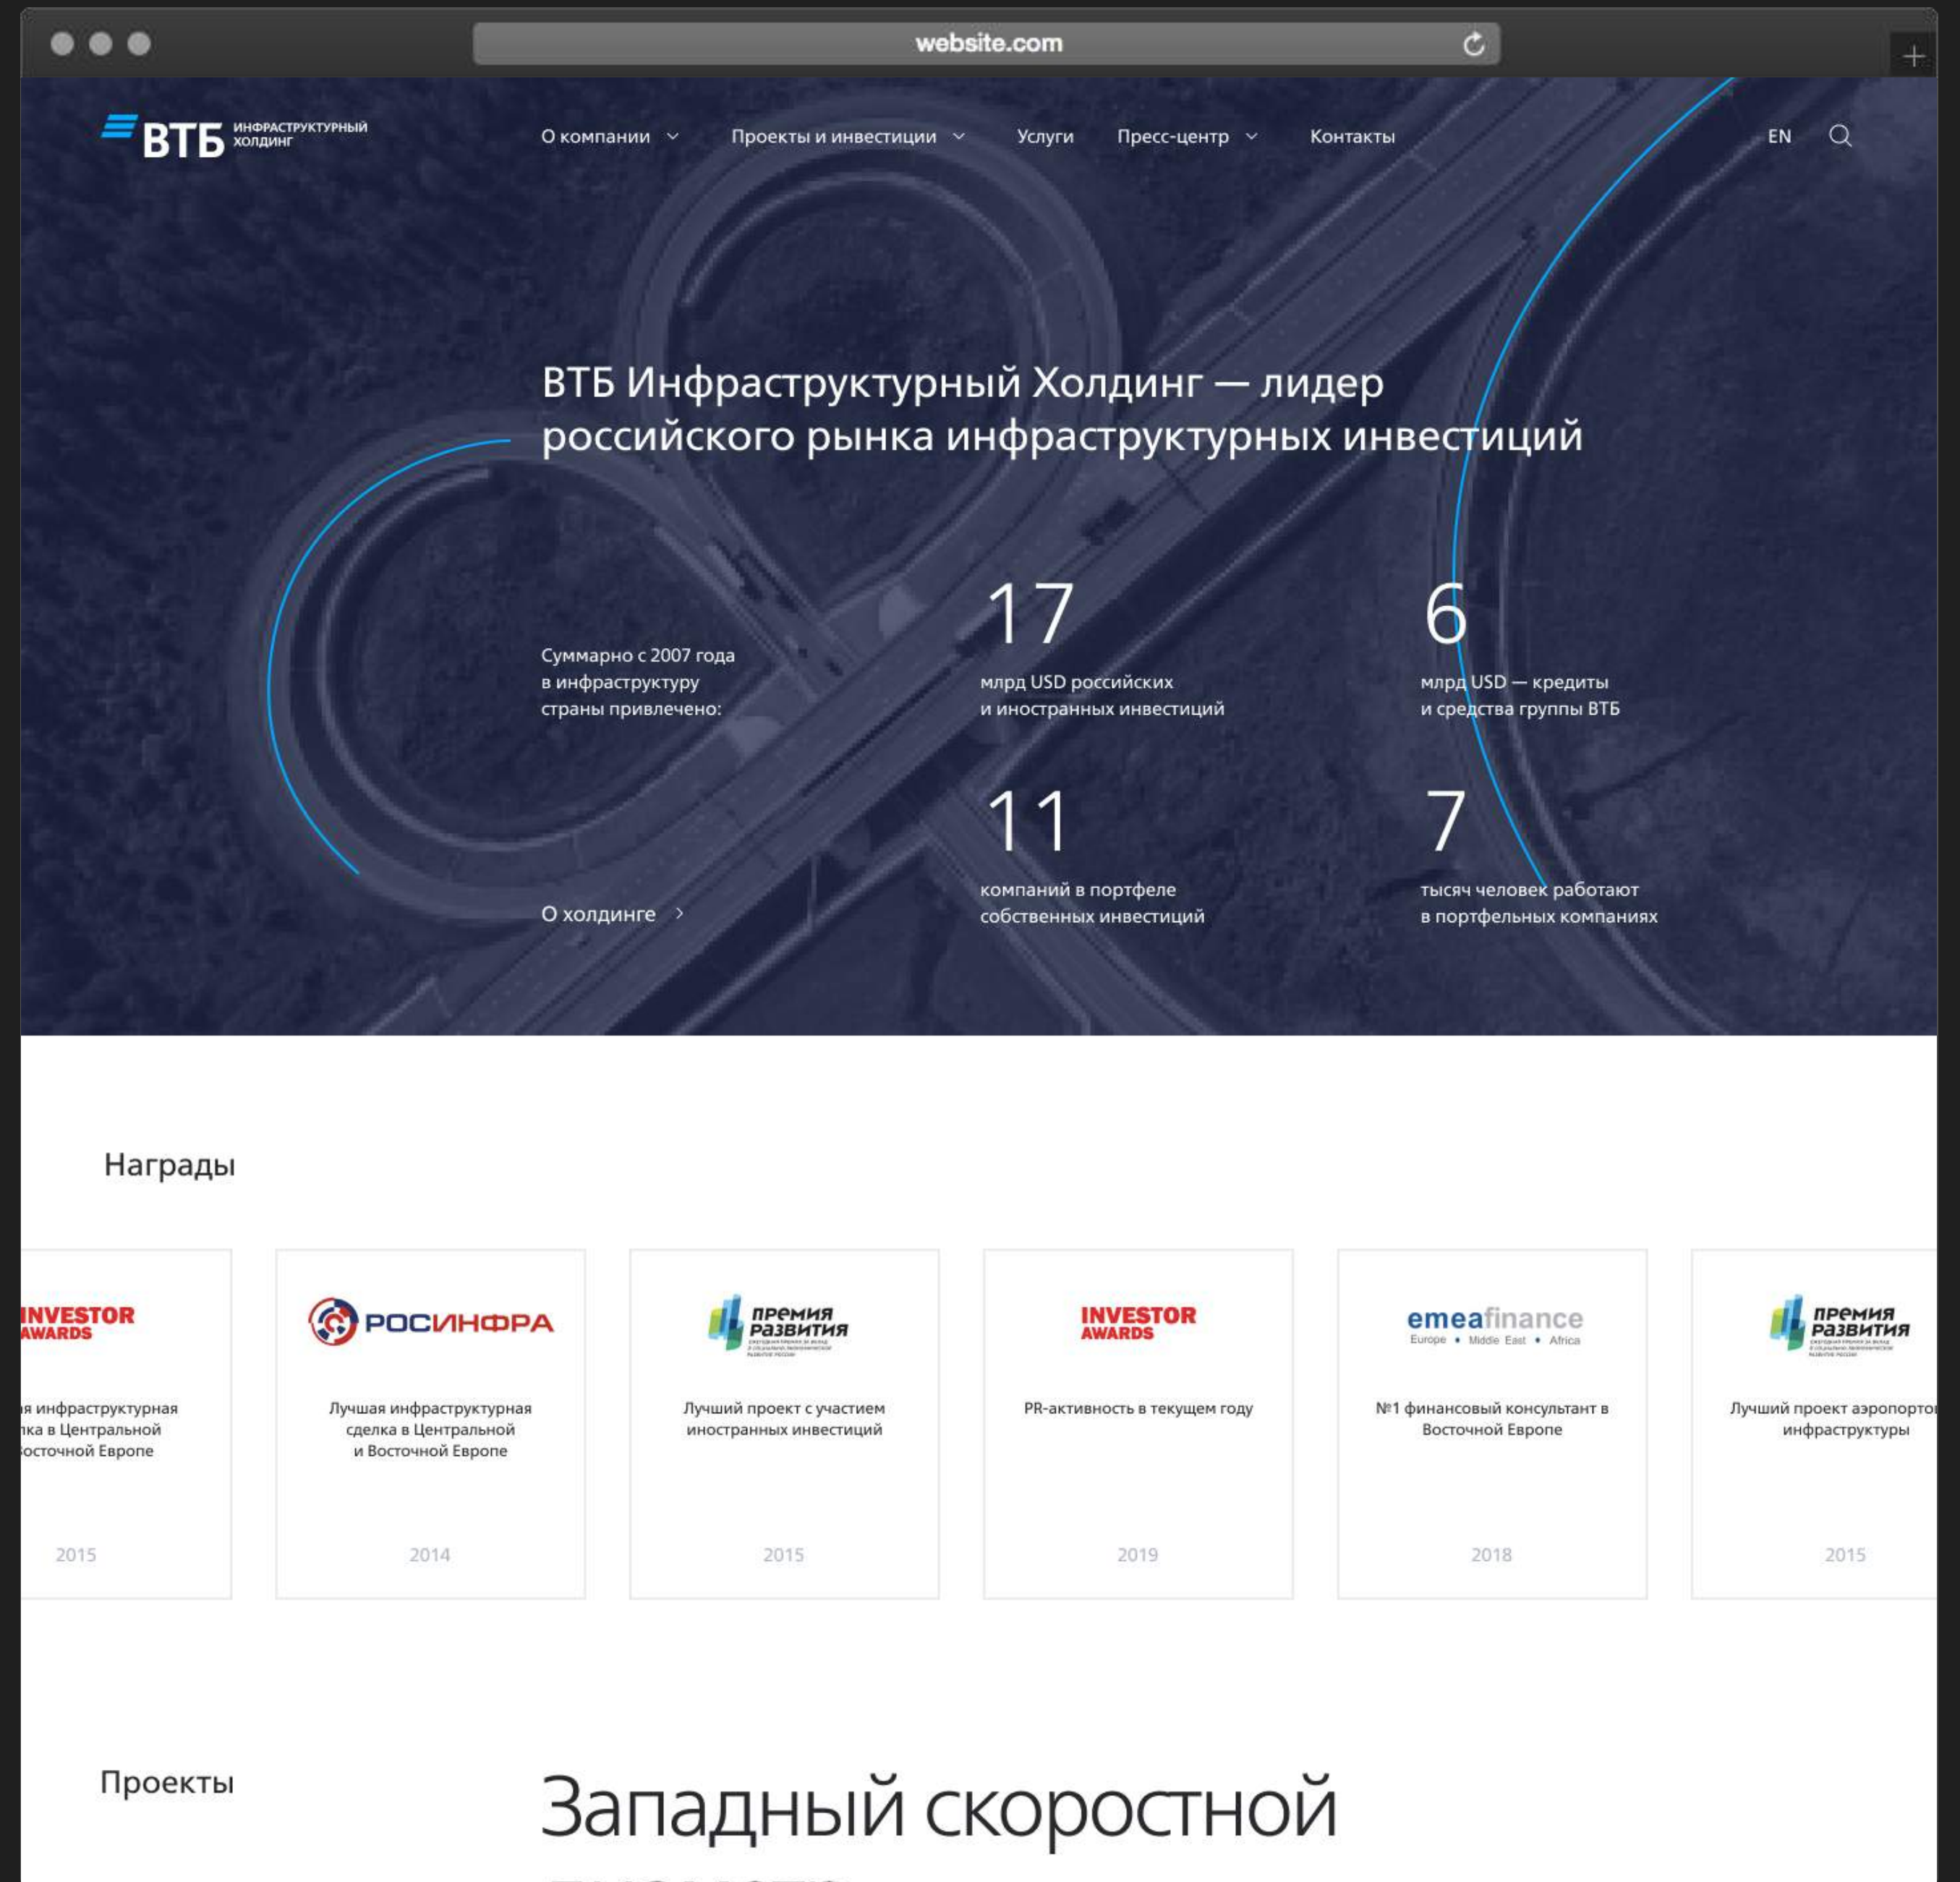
website.com

ВТБ ИНФРАСТРУКТУРНЫЙ ХОЛДИНГ

О компании Проекты и инвестиции Услуги Пресс-центр Контакты EN

ВТБ Инфраструктурный Холдинг — лидер российского рынка инфраструктурных инвестиций

Суммарно с 2007 года в инфраструктуру страны привлечено:

17
млрд USD российских и иностранных инвестиций

6
млрд USD — кредиты и средства группы ВТБ

11
компаний в портфеле собственных инвестиций

7
тысяч человек работают в портфельных компаниях

О холдинге

Награды

INVESTOR AWARDS
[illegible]я инфраструктурная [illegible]ка в Центральной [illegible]осточной Европе
2015

РОСИНФРА
Лучшая инфраструктурная сделка в Центральной и Восточной Европе
2014

премия развития
Лучший проект с участием иностранных инвестиций
2015

INVESTOR AWARDS
PR-активность в текущем году
2019

emeafinance
Europe • Middle East • Africa
№1 финансовый консультант в Восточной Европе
2018

премия развития
Лучший проект аэропорто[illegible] инфраструктуры
2015

Проекты

Западный скоростной